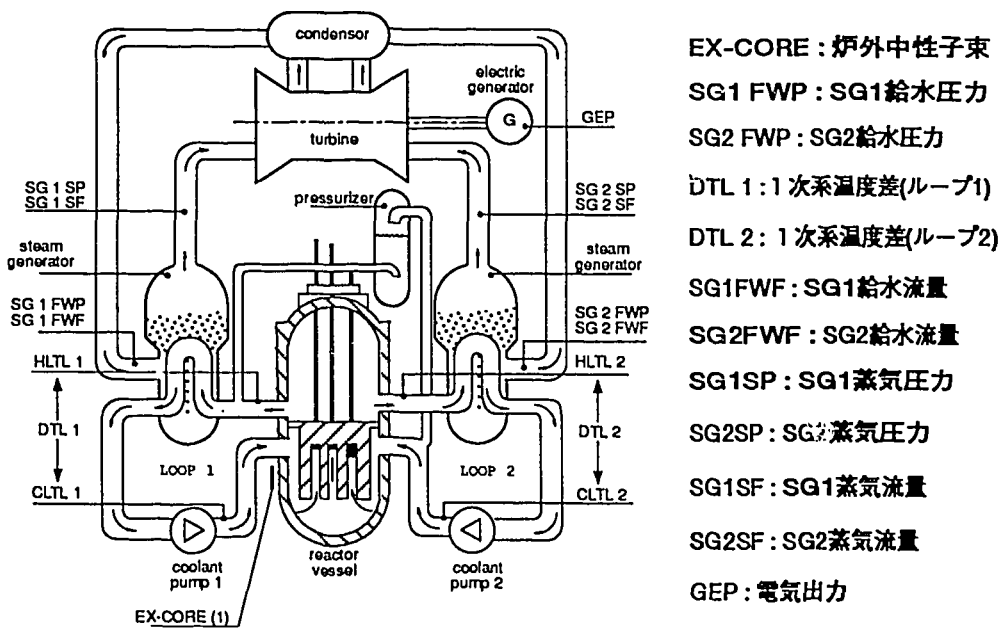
condensor

electric generator

G

GEP

turbine

SG 1 SP
SG 1 SF

pressurizer

SG 2 SP
SG 2 SF

steam generator

steam generator

SG 1 FWP
SG 1 FWF

SG 2 FWP
SG 2 FWF

HLTL 1

HLTL 2

DTL 1

DTL 2

LOOP 1

LOOP 2

CLTL 1

CLTL 2

coolant pump 1

reactor vessel

coolant pump 2

EX-CORE (1)

EX-CORE : 炉外中性子束

SG1 FWP : SG1給水圧力

SG2 FWP : SG2給水圧力

DTL 1 : 1次系温度差(ループ1)

DTL 2 : 1次系温度差(ループ2)

SG1FWF : SG1給水流量

SG2FWF : SG2給水流量

SG1SP : SG1蒸気圧力

SG2SP : SG2蒸気圧力

SG1SF : SG1蒸気流量

SG2SF : SG2蒸気流量

GEP : 電気出力